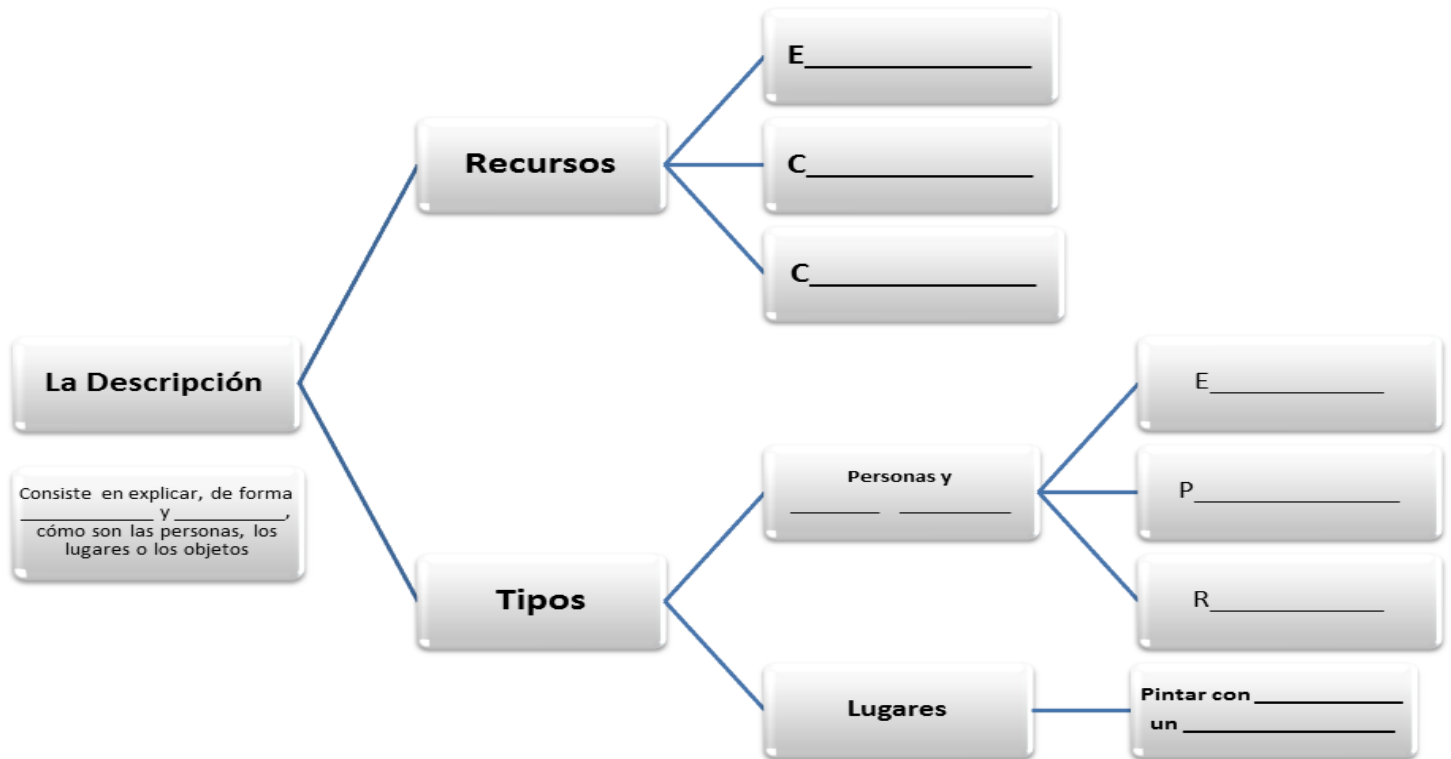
La Descripción

Consiste en explicar, de forma ____________ y __________, cómo son las personas, los lugares o los objetos

Recursos

E______________

C______________

C______________

Tipos

Personas y
_______ _________

E____________

P______________

R____________

Lugares

Pintar con ____________
un ________________